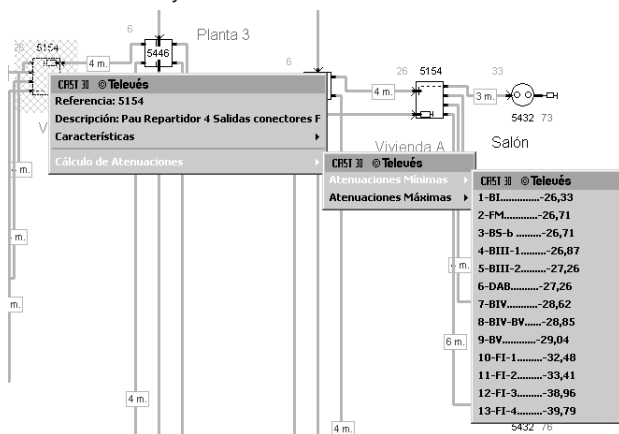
6
26 5154
4 m.
5446
Planta 3
6
26 5154
33
4 m.
3 m.
5432 73
Salón
Vivienda A

CAST 30 © Televés
Referencia: 5154
Descripción: Pau Repartidor 4 Salidas conectores F
Características
Cálculo de Atenuaciones

CAST 30 © Televés
Atenuaciones Mínimas
Atenuaciones Máximas

CAST 30 © Televés
1-BI..............-26,33
2-FM...........-26,71
3-BS-b .........-26,71
4-BIII-1........-26,87
5-BIII-2........-27,26
6-DAB..........-27,26
7-BIV...........-28,62
8-BIV-BV......-28,85
9-BV............-29,04
10-FI-1.........-32,48
11-FI-2.........-33,41
12-FI-3.........-38,96
13-FI-4.........-39,79

4 m.
4 m.
m.
m.
6 m.
4 m.
4 m.
5432 76